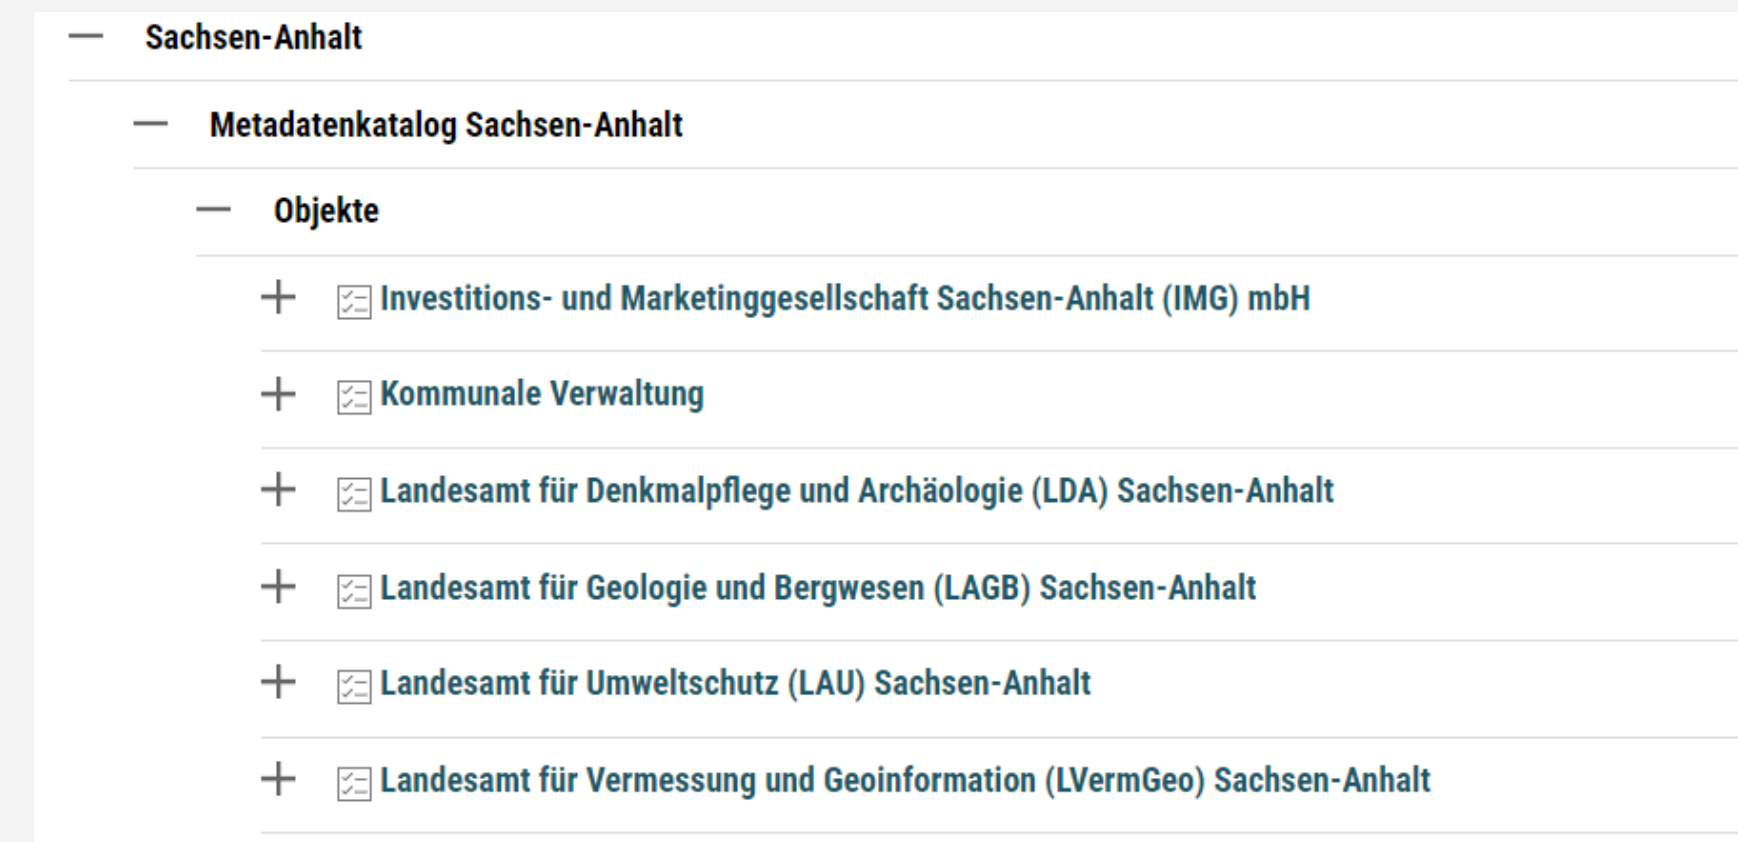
— Sachsen-Anhalt

— Metadatenkatalog Sachsen-Anhalt

— Objekte

+ Investitions- und Marketinggesellschaft Sachsen-Anhalt (IMG) mbH

+ Kommunale Verwaltung

+ Landesamt für Denkmalpflege und Archäologie (LDA) Sachsen-Anhalt

+ Landesamt für Geologie und Bergwesen (LAGB) Sachsen-Anhalt

+ Landesamt für Umweltschutz (LAU) Sachsen-Anhalt

+ Landesamt für Vermessung und Geoinformation (LVermGeo) Sachsen-Anhalt